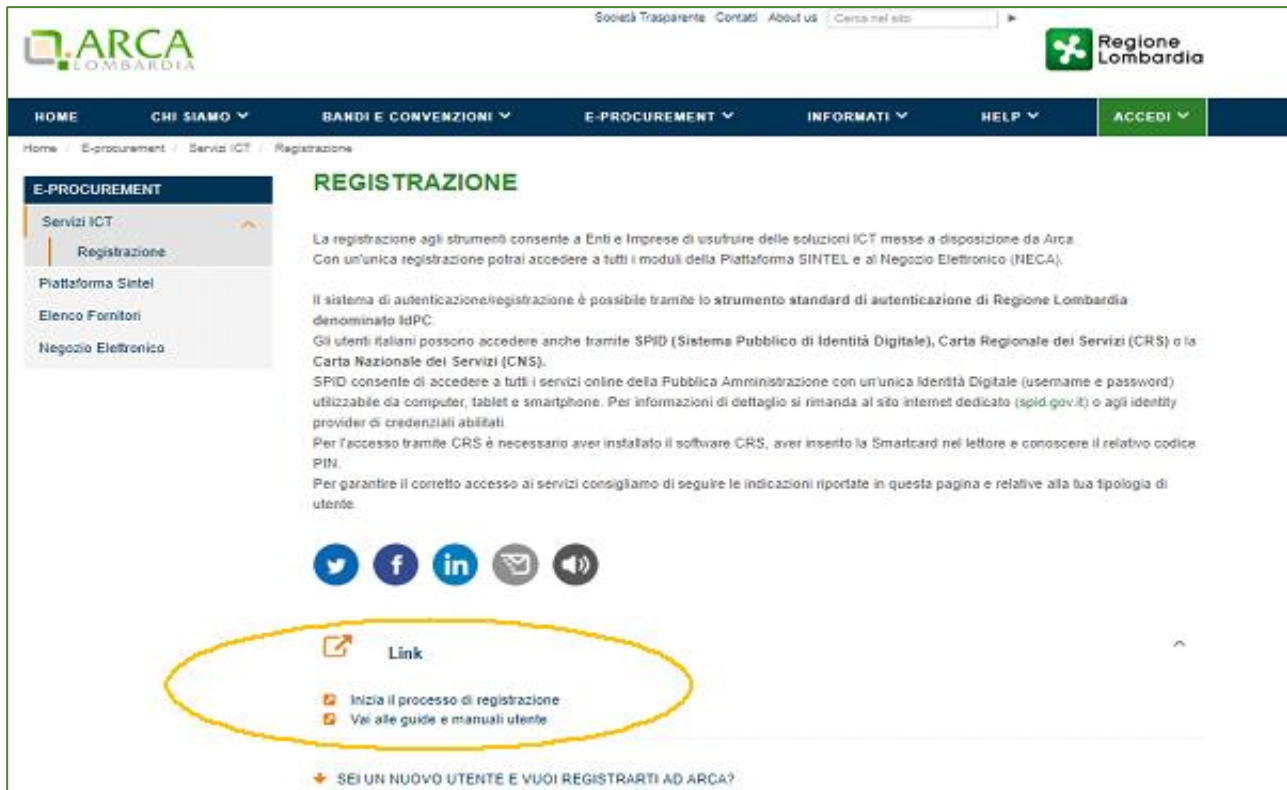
ARCA
LOMBARDIA

Società Trasparente Contatti About us Cerca nel sito

Regione Lombardia

HOME CHI SIAMO BANDI E CONVENZIONI E-PROCUREMENT INFORMATI HELP ACCEDI

Home / E-procurement / Servizi ICT / Registrazione

E-PROCUREMENT
Servizi ICT
Registrazione
Piattaforma Sintel
Elenco Fornitori
Negozio Elettronico

REGISTRAZIONE

La registrazione agli strumenti consente a Enti e Imprese di usufruire delle soluzioni ICT messe a disposizione da Arca. Con un'unica registrazione potrai accedere a tutti i moduli della Piattaforma SINTEL e al Negozio Elettronico (NECA).

Il sistema di autenticazione/registrazione è possibile tramite lo strumento standard di autenticazione di Regione Lombardia denominato IdPC.
Gli utenti italiani possono accedere anche tramite SPID (Sistema Pubblico di Identità Digitale), Carta Regionale dei Servizi (CRS) o la Carta Nazionale dei Servizi (CNS).
SPID consente di accedere a tutti i servizi online della Pubblica Amministrazione con un'unica Identità Digitale (username e password) utilizzabile da computer, tablet e smartphone. Per informazioni di dettaglio si rimanda al sito internet dedicato (spid.gov.it) o agli identity provider di credenziali abilitati.
Per l'accesso tramite CRS è necessario aver installato il software CRS, aver inserito la Smartcard nel lettore e conoscere il relativo codice PIN.
Per garantire il corretto accesso ai servizi consigliamo di seguire le indicazioni riportate in questa pagina e relative alla tua tipologia di utente.

Link

Inizia il processo di registrazione
Vai alle guide e manuali utente

SEI UN NUOVO UTENTE E VUOI REGISTRARTI AD ARCA?